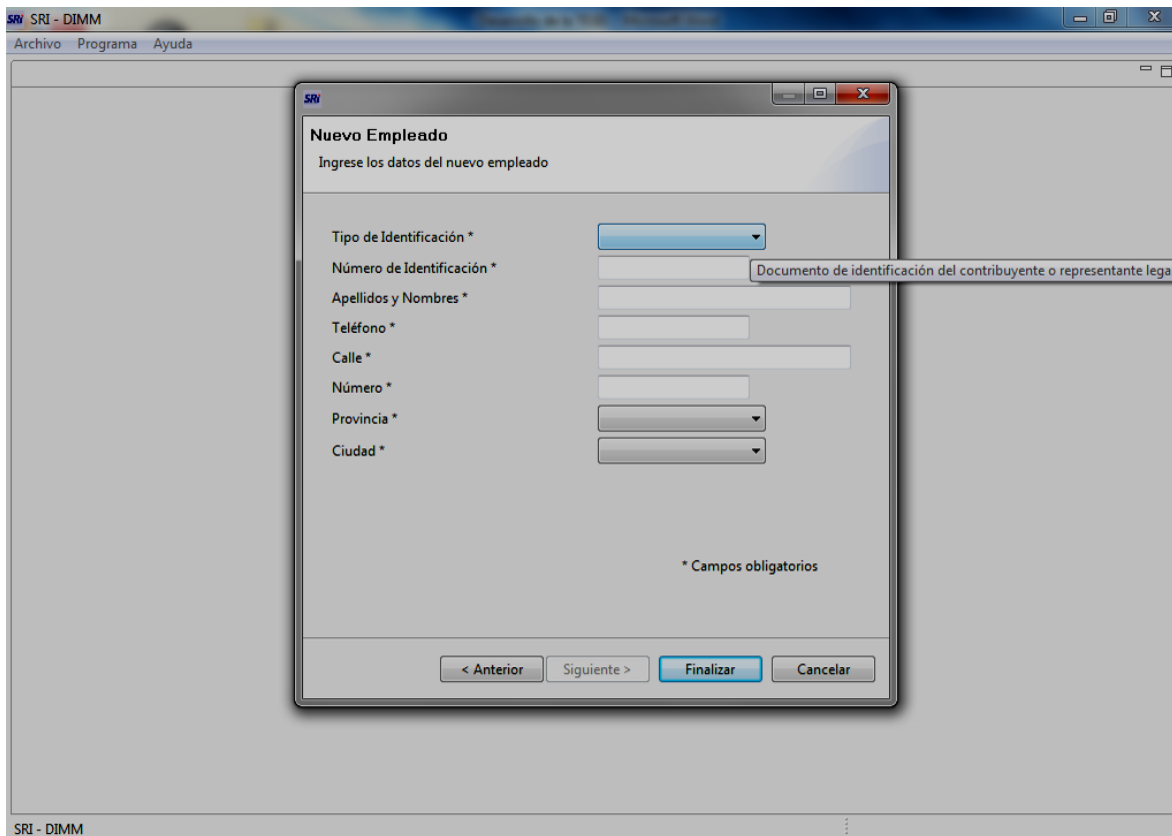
SRI SRI - DIMM

Archivo Programa Ayuda

SRI

Nuevo Empleado

Ingrese los datos del nuevo empleado

Tipo de Identificación *

Número de Identificación *

Documento de identificación del contribuyente o representante lega

Apellidos y Nombres *

Teléfono *

Calle *

Número *

Provincia *

Ciudad *

* Campos obligatorios

< Anterior

Siguiente >

Finalizar

Cancelar

SRI - DIMM